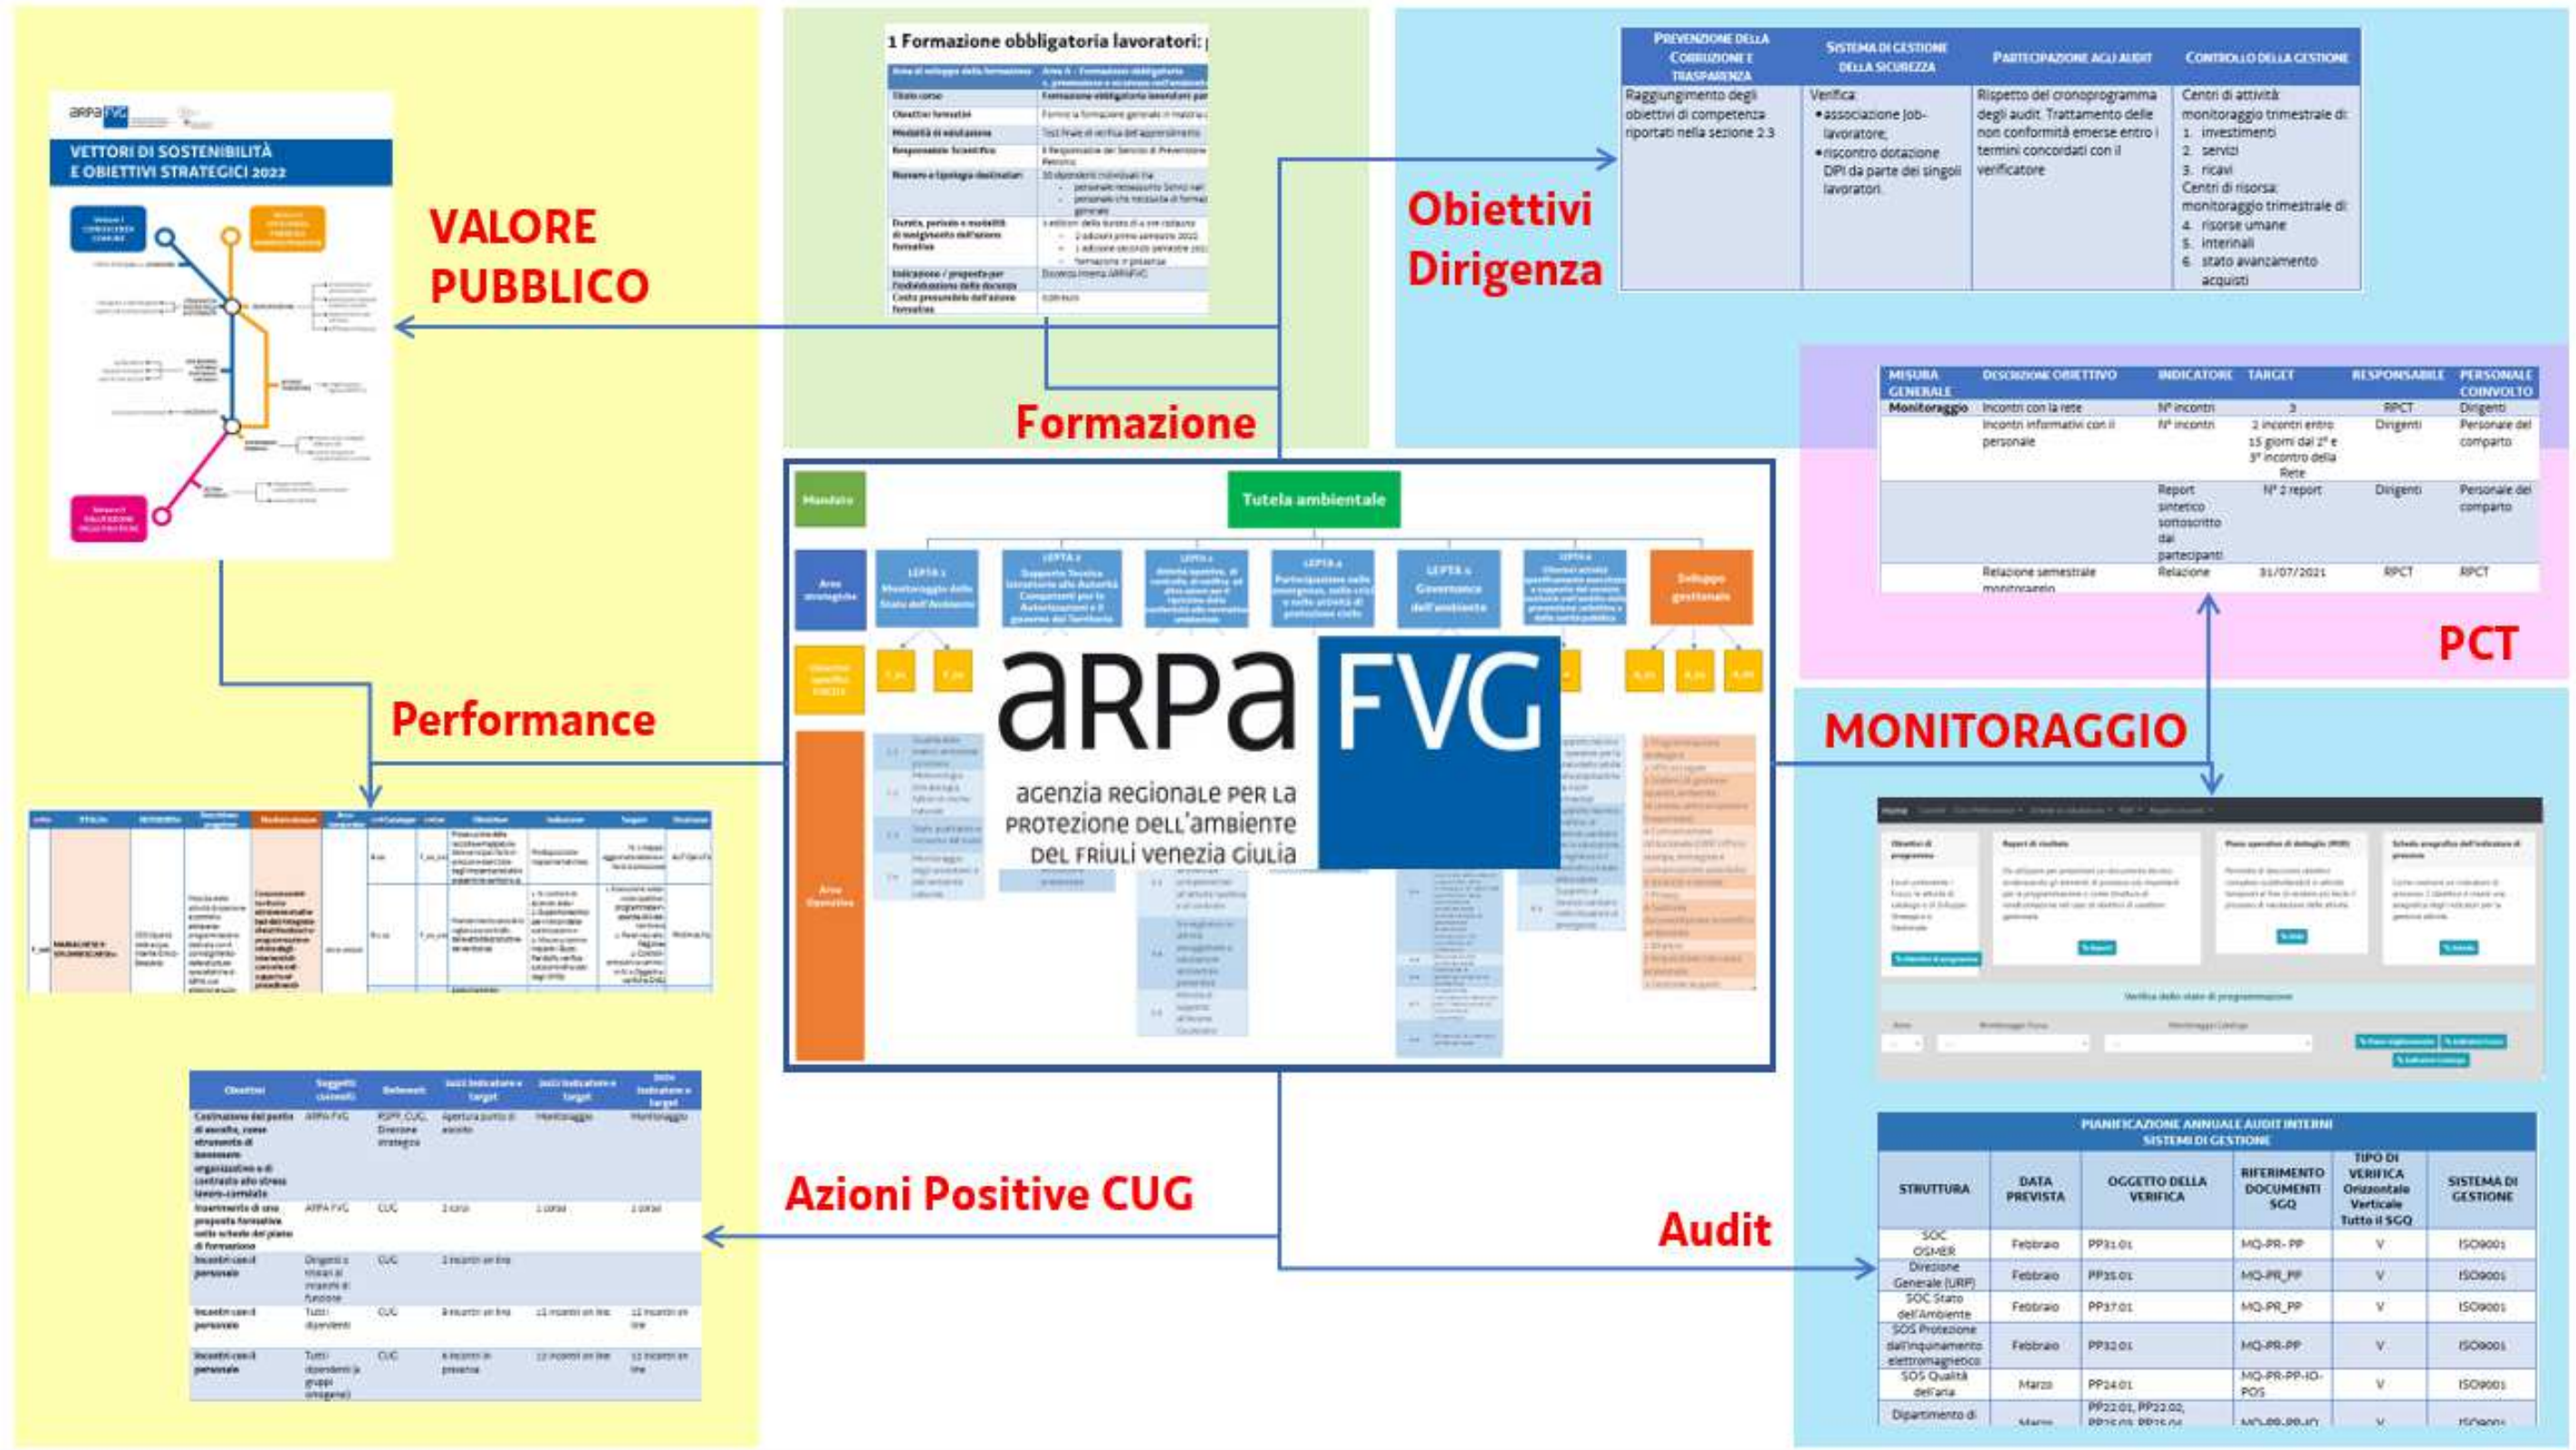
VETTORI DI SOSTENIBILITÀ E OBIETTIVI STRATEGICI 2022

VALORE PUBBLICO

1 Formazione obbligatoria lavoratori: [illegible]

| Area di sviluppo della formazione | Area A - Formazione obbligatoria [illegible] |
|---|---|
| Titolo corso | Formazione obbligatoria lavoratori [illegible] |
| Obiettivi formativi | Fornire la formazione generale in materia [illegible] |
| Modalità di valutazione | Test finale di verifica dell'apprendimento |
| Responsabile Scientifico | Il Responsabile del Servizio di Prevenzione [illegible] |
| Numero e tipologia destinatari | 30 dipendenti individuati tra: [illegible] |
| Durata, periodo e modalità di svolgimento dell'azione formativa | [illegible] |
| Indicazione / proposta per l'individuazione della docenza | Docenza interna ARPAFVG |
| Costo presunto dell'azione formativa | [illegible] |

Formazione

Obiettivi Dirigenza

| Prevenzione della corruzione e trasparenza | Sistema di gestione della sicurezza | Partecipazione agli audit | Controllo della gestione |
|---|---|---|---|
| Raggiungimento degli obiettivi di competenza riportati nella sezione 2.3 | Verifica: • associazione Job-lavoratore; • riscontro dotazione DPI da parte dei singoli lavoratori. | Rispetto del cronoprogramma degli audit. Trattamento delle non conformità emerse entro i termini concordati con il verificatore | Centri di attività: monitoraggio trimestrale di: 1. investimenti 2. servizi 3. ricavi Centri di risorsa: monitoraggio trimestrale di: 4. risorse umane 5. interinali 6. stato avanzamento acquisti |

| Misura generale | Descrizione obiettivo | Indicatore | Target | Responsabile | Personale coinvolto |
|---|---|---|---|---|---|
| Monitoraggio | Incontri con la rete | N° incontri | 3 | RPCT | Dirigenti |
| | Incontri informativi con il personale | N° incontri | 2 incontri entro 15 giorni dal 2° e 3° incontro della Rete | Dirigenti | Personale del comparto |
| | | Report sintetico sottoscritto dai partecipanti | N° 2 report | Dirigenti | Personale del comparto |
| | Relazione semestrale monitoraggio | Relazione | 31/07/2021 | RPCT | RPCT |

PCT

Mandato
Tutela ambientale
Area strategiche
Sviluppo gestionale
Area Operative

arpa FVG
agenzia regionale per la protezione dell'ambiente del friuli venezia giulia

Performance

MONITORAGGIO

Verifica dello stato di programmazione

Azioni Positive CUG

| Obiettivi | Soggetti coinvolti | Referenti | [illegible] Indicatore e target | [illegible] Indicatore e target | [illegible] Indicatore e target |
|---|---|---|---|---|---|
| Costituzione del punto di ascolto, come strumento di benessere organizzativo e di contrasto allo stress lavoro-correlato | ARPA FVG | RSPP, CUG, Direzione strategica | Apertura punto di ascolto | Monitoraggio | Monitoraggio |
| Inserimento di una proposta formativa nelle schede del piano di formazione | ARPA FVG | CUG | 1 corso | 1 corso | 1 corso |
| Incontri con il personale | Dirigenti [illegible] | CUG | 3 incontri on line | | |
| Incontri con il personale | Tutti i dipendenti | CUG | 8 incontri on line | 12 incontri on line | 12 incontri on line |
| Incontri con il personale | Tutti i dipendenti (a gruppi omogenei) | CUG | 6 incontri in presenza | 12 incontri on line | 12 incontri on line |

Audit

PIANIFICAZIONE ANNUALE AUDIT INTERNI SISTEMI DI GESTIONE

| STRUTTURA | DATA PREVISTA | OGGETTO DELLA VERIFICA | RIFERIMENTO DOCUMENTI SGQ | TIPO DI VERIFICA Orizzontale Verticale Tutto il SGQ | SISTEMA DI GESTIONE |
|---|---|---|---|---|---|
| SOC OSMER | Febbraio | PP31.01 | MQ-PR- PP | V | ISO9001 |
| Direzione Generale (URP) | Febbraio | PP35.01 | MQ-PR_PP | V | ISO9001 |
| SOC Stato dell'Ambiente | Febbraio | PP37.01 | MQ-PR_PP | V | ISO9001 |
| SOS Protezione dall'inquinamento elettromagnetico | Febbraio | PP32.01 | MQ-PR-PP | V | ISO9001 |
| SOS Qualità dell'aria | Marzo | PP24.01 | MQ-PR-PP-IO-POS | V | ISO9001 |
| Dipartimento di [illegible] | Marzo | PP22.01, PP22.02, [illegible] | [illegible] | V | ISO9001 |